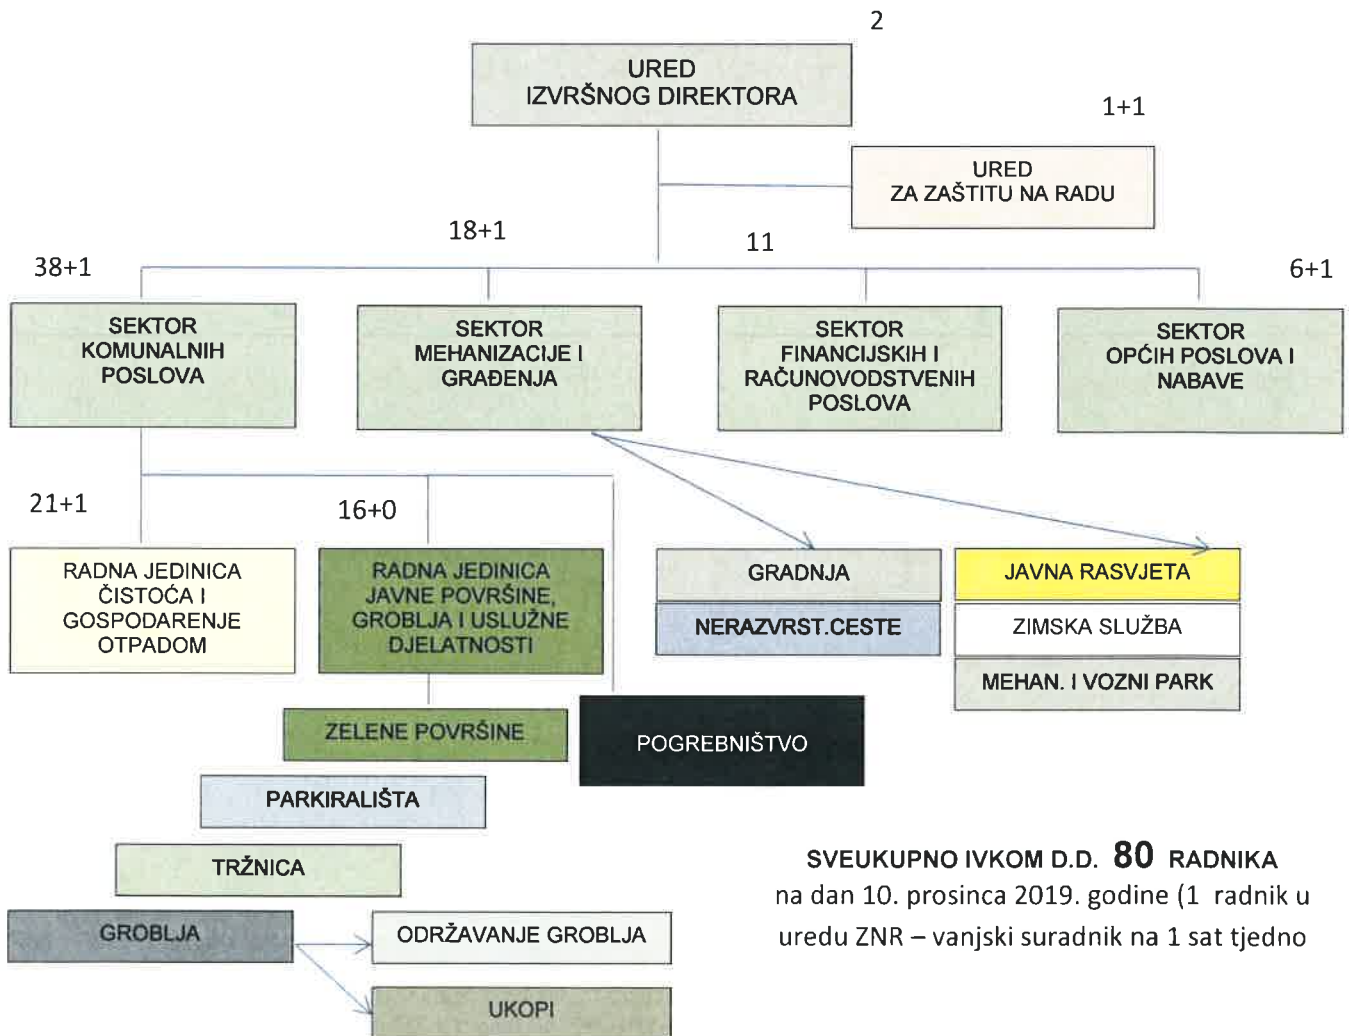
2

URED
IZVRŠNOG DIREKTORA

1+1

URED
ZA ZAŠTITU NA RADU

18+1

11

38+1

6+1

SEKTOR
KOMUNALNIH
POSLOVA

SEKTOR
MEHANIZACIJE I
GRAĐENJA

SEKTOR
FINANCIJSKIH I
RAČUNOVODSTVENIH
POSLOVA

SEKTOR
OPĆIH POSLOVA I
NABAVE

21+1

16+0

RADNA JEDINICA
ČISTOĆA I
GOSPODARENJE
OTPADOM

RADNA JEDINICA
JAVNE POVRŠINE,
GROBLJA I USLUŽNE
DJELATNOSTI

GRADNJA

NERAZVRST.CESTE

JAVNA RASVJETA

ZIMSKA SLUŽBA

MEHAN. I VOZNI PARK

ZELENE POVRŠINE

POGREBNIŠTVO

PARKIRALIŠTA

TRŽNICA

GROBLJA

ODRŽAVANJE GROBLJA

UKOPI

SVEUKUPNO IVKOM D.D. 80 RADNIKA
na dan 10. prosinca 2019. godine (1 radnik u uredu ZNR – vanjski suradnik na 1 sat tjedno